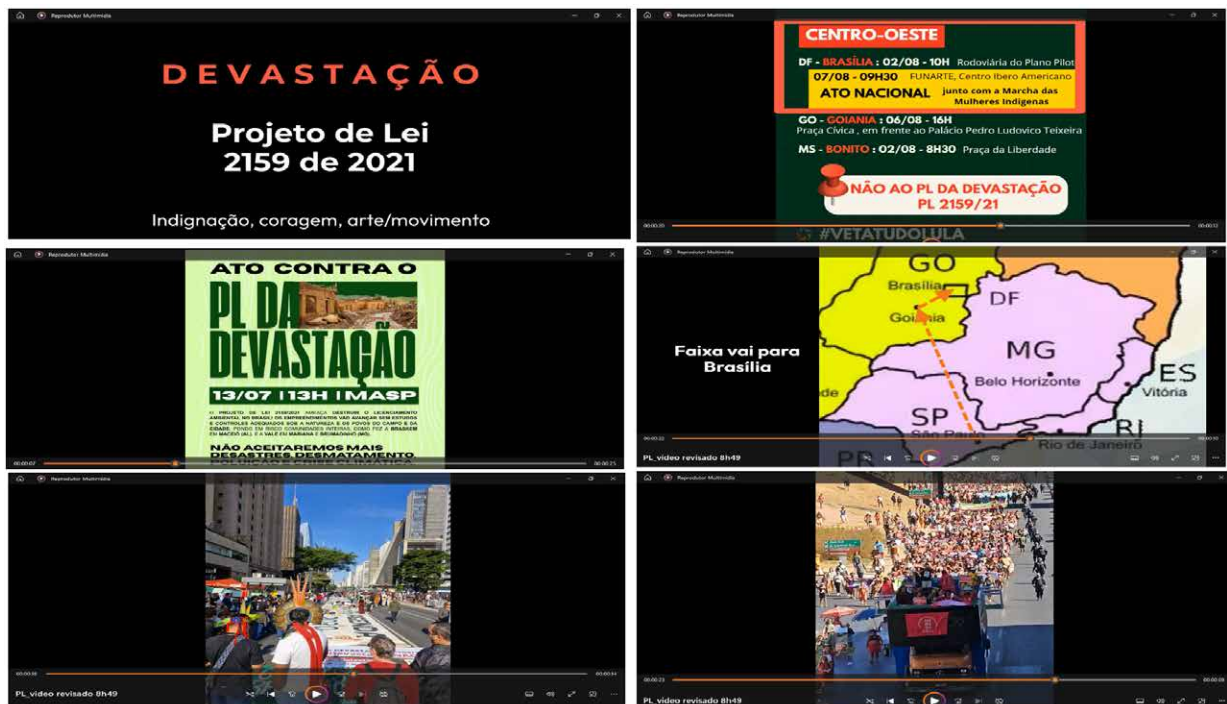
Reprodutor Multimídia

DEVASTAÇÃO

Projeto de Lei
2159 de 2021

Indignação, coragem, arte/movimento

Reprodutor Multimídia

CENTRO-OESTE

DF - BRASÍLIA : 02/08 - 10H Rodoviária do Plano Pilot

07/08 - 09H30 FUNARTE, Centro Ibero Americano

ATO NACIONAL junto com a Marcha das Mulheres Indígenas

GO - GOIANIA : 06/08 - 16H
Praça Cívica , em frente ao Palácio Pedro Ludovico Teixeira

MS - BONITO : 02/08 - 8H30 Praça da Liberdade

NÃO AO PL DA DEVASTAÇÃO
PL 2159/21

#VETATUDOLULA

Reprodutor Multimídia

ATO CONTRA O

PL DA DEVASTAÇÃO

13/07 | 13H | MASP

O PROJETO DE LEI 2159/2021 AMEAÇA DESTRUIR O LICENCIAMENTO AMBIENTAL NO BRASIL! OS EMPREENDIMENTOS VÃO AVANÇAR SEM ESTUDOS E CONTROLES ADEQUADOS SOB A NATUREZA E OS POVOS DO CAMPO E DA CIDADE, PONDO EM RISCO COMUNIDADES INTEIRAS, COMO FEZ A BRASKEM EM MACEIÓ (AL) E A VALE EM MARIANA E BRUMADINHO (MG).

NÃO ACEITAREMOS MAIS DESASTRES DESMATAMENTO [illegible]

00:00:07

Reprodutor Multimídia

Faixa vai para Brasília

GO
Brasília
Goiânia
DF
MG
Belo Horizonte
ES
Vitória
SP
São Paulo
RJ
Rio de Janeiro
PR

PL_video revisado 8h49

Reprodutor Multimídia

PL_video revisado 8h49

Reprodutor Multimídia

PL_video revisado 8h49